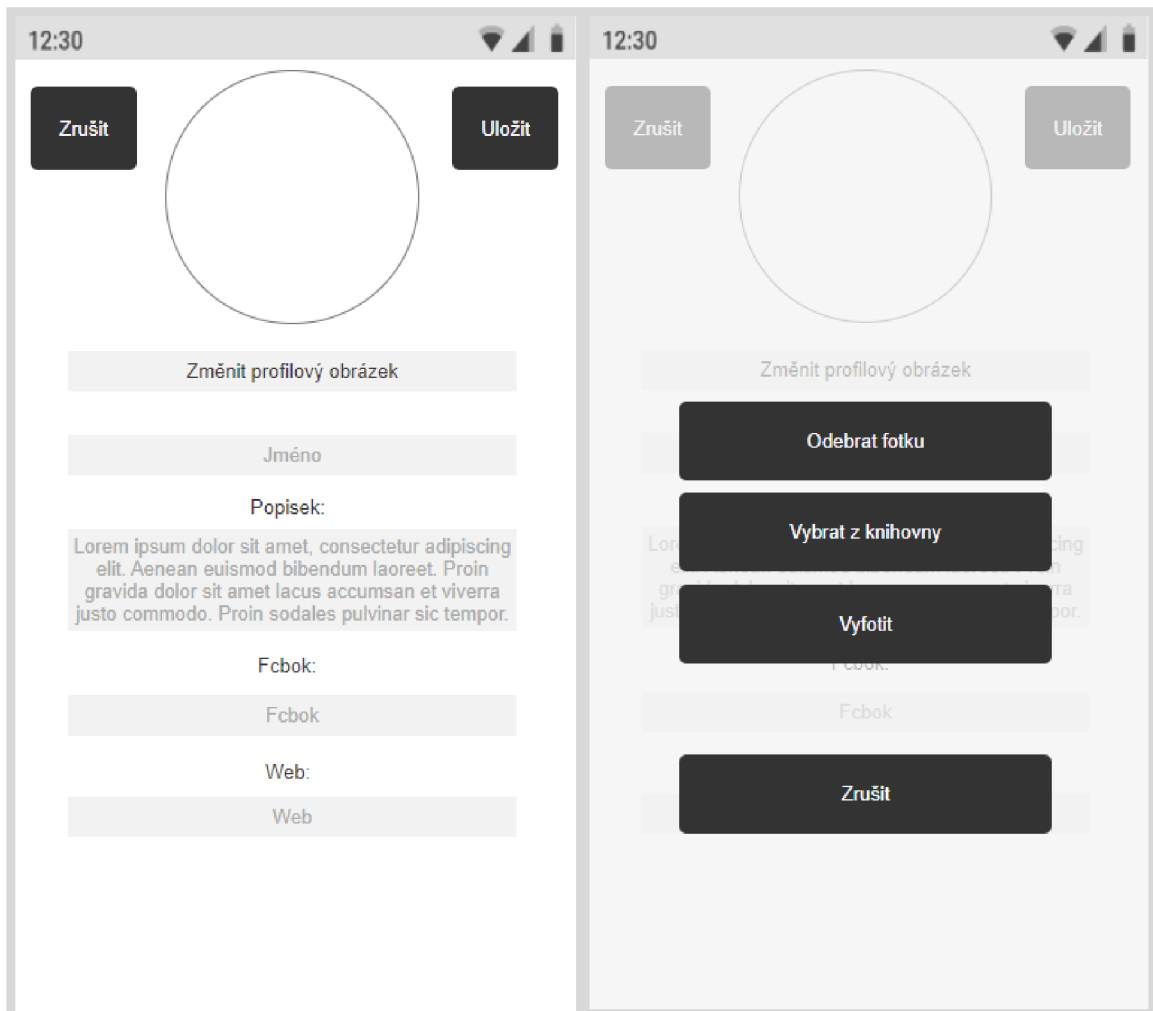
12:30

Zrušit

Uložit

Změnit profilový obrázek

Jméno

Popisek:

Lorem ipsum dolor sit amet, consectetur adipiscing elit. Aenean euismod bibendum laoreet. Proin gravida dolor sit amet lacus accumsan et viverra justo commodo. Proin sodales pulvinar sic tempor.

Fcbok:

Fcbok

Web:

Web

12:30

Zrušit

Uložit

Změnit profilový obrázek

Odebrat fotku

Vybrat z knihovny

Vyfotit

Fcbok:

Fcbok

Zrušit